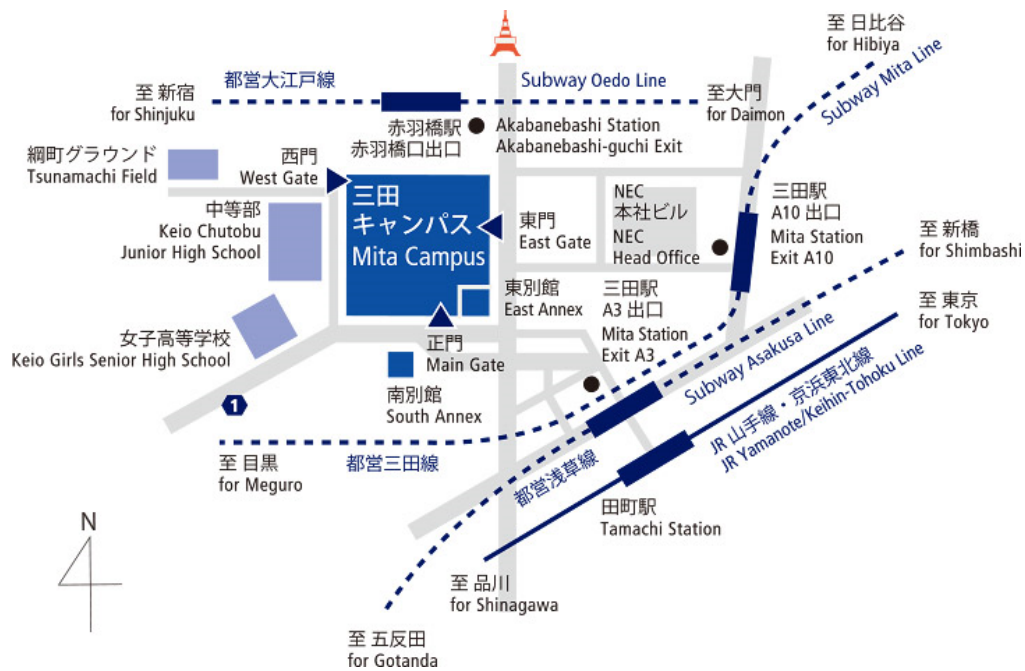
至 日比谷
for Hibiya

Subway Mita Line

至 新宿
for Shinjuku

都営大江戸線

Subway Oedo Line

至大門
for Daimon

赤羽橋駅
赤羽橋口出口

Akabanebashi Station
Akabanebashi-guchi Exit

綱町グラウンド
Tsunamachi Field

西門
West Gate

三田
キャンパス
Mita Campus

東門
East Gate

NEC
本社ビル
NEC
Head Office

三田駅
A10 出口
Mita Station
Exit A10

中等部
Keio Chutobu
Junior High School

至 新橋
for Shimbashi

東別館
East Annex

三田駅
A3 出口
Mita Station
Exit A3

至 東京
for Tokyo

女子高等学校
Keio Girls Senior High School

正門
Main Gate

Subway Asakusa Line

南別館
South Annex

1

JR 山手線・京浜東北線
JR Yamanote/Keihin-Tohoku Line

至 目黒
for Meguro

都営三田線

都営浅草線

田町駅
Tamachi Station

N

至 品川
for Shinagawa

至 五反田
for Gotanda